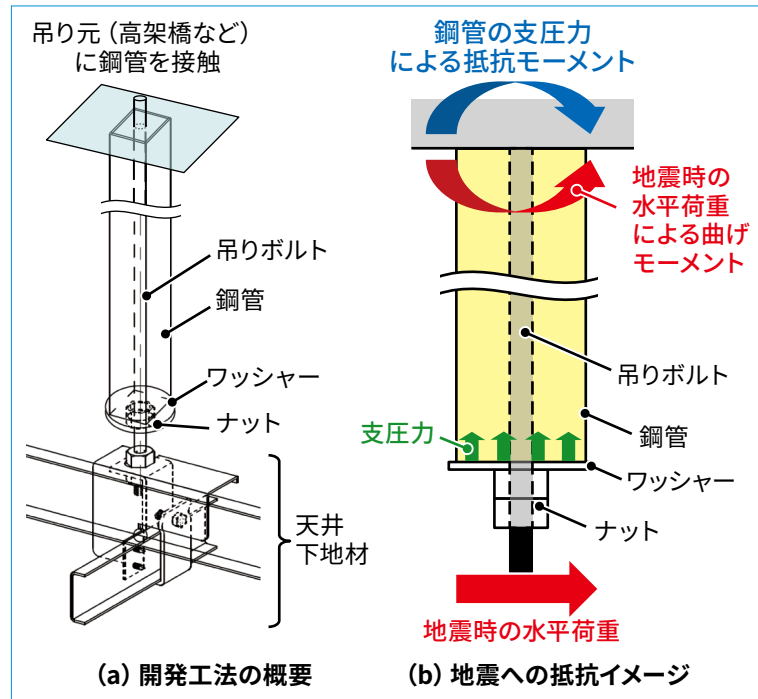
吊り元（高架橋など）に鋼管を接触

吊りボルト

鋼管

ワッシャー

ナット

天井下地材

(a) 開発工法の概要

鋼管の支圧力による抵抗モーメント

地震時の水平荷重による曲げモーメント

吊りボルト

支圧力

鋼管

ワッシャー

ナット

地震時の水平荷重

(b) 地震への抵抗イメージ